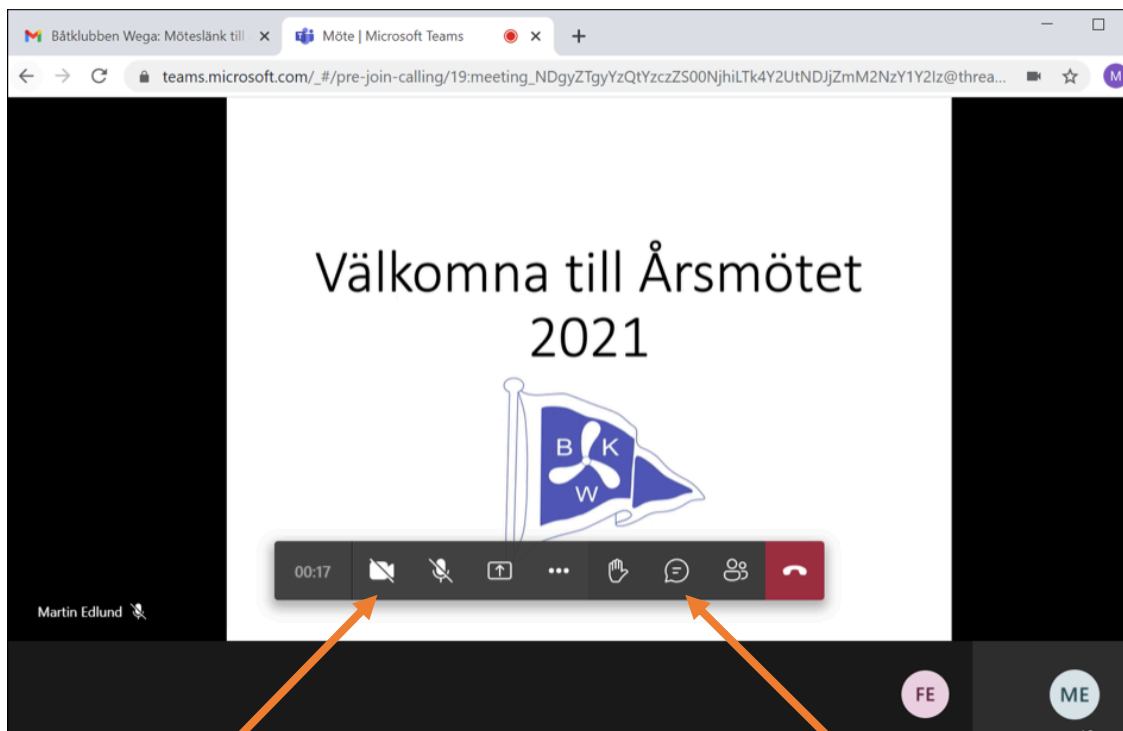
Båtklubben Wega: Möteslänk till
Möte | Microsoft Teams
teams.microsoft.com/_#/pre-join-calling/19:meeting_NDgyZTgyYzQtYzczZS00NjhiLTk4Y2UtNDJjZmM2NzY1Y2Iz@threa...

Välkomna till Årsmötet 2021

B K W

00:17

Martin Edlund

FE

ME